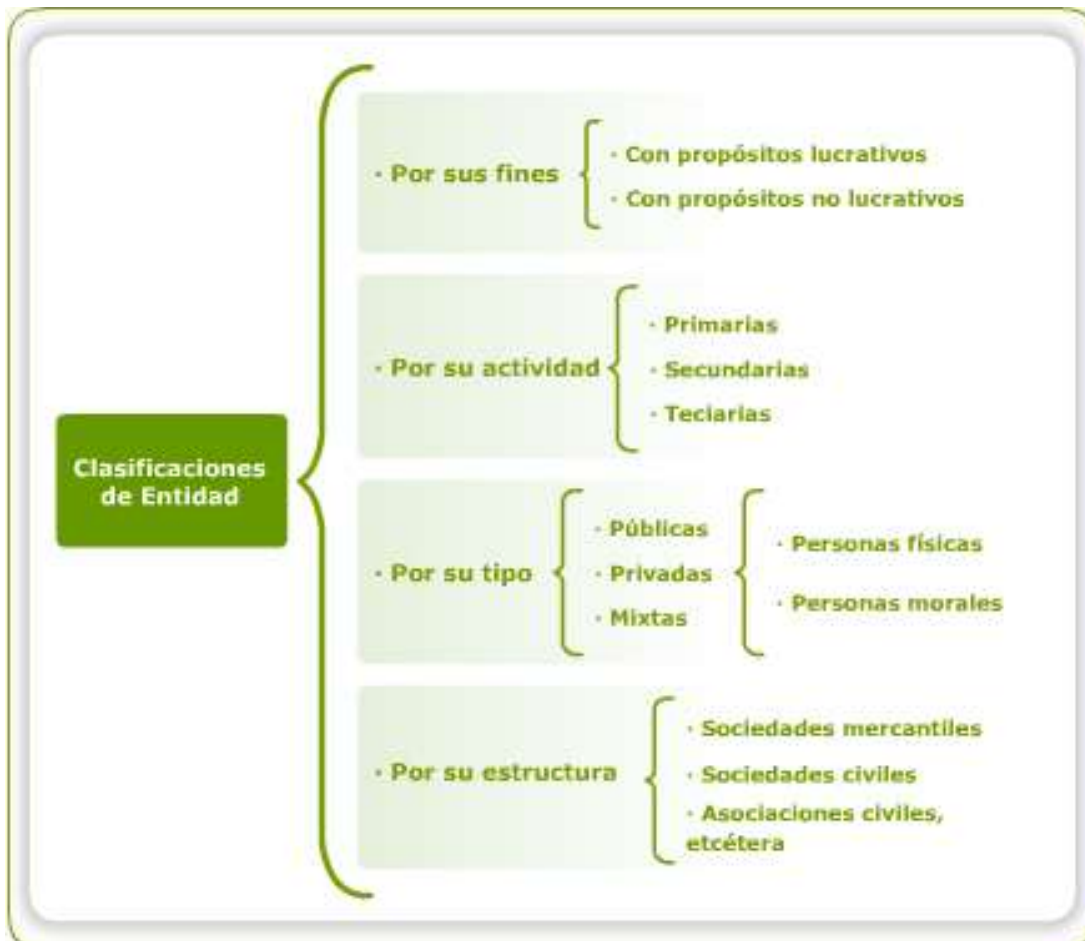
Clasificaciones de Entidad

· Por sus fines
· Con propósitos lucrativos
· Con propósitos no lucrativos

· Por su actividad
· Primarias
· Secundarias
· Teciarias

· Por su tipo
· Públicas
· Privadas
· Mixtas
· Personas físicas
· Personas morales

· Por su estructura
· Sociedades mercantiles
· Sociedades civiles
· Asociaciones civiles, etcétera